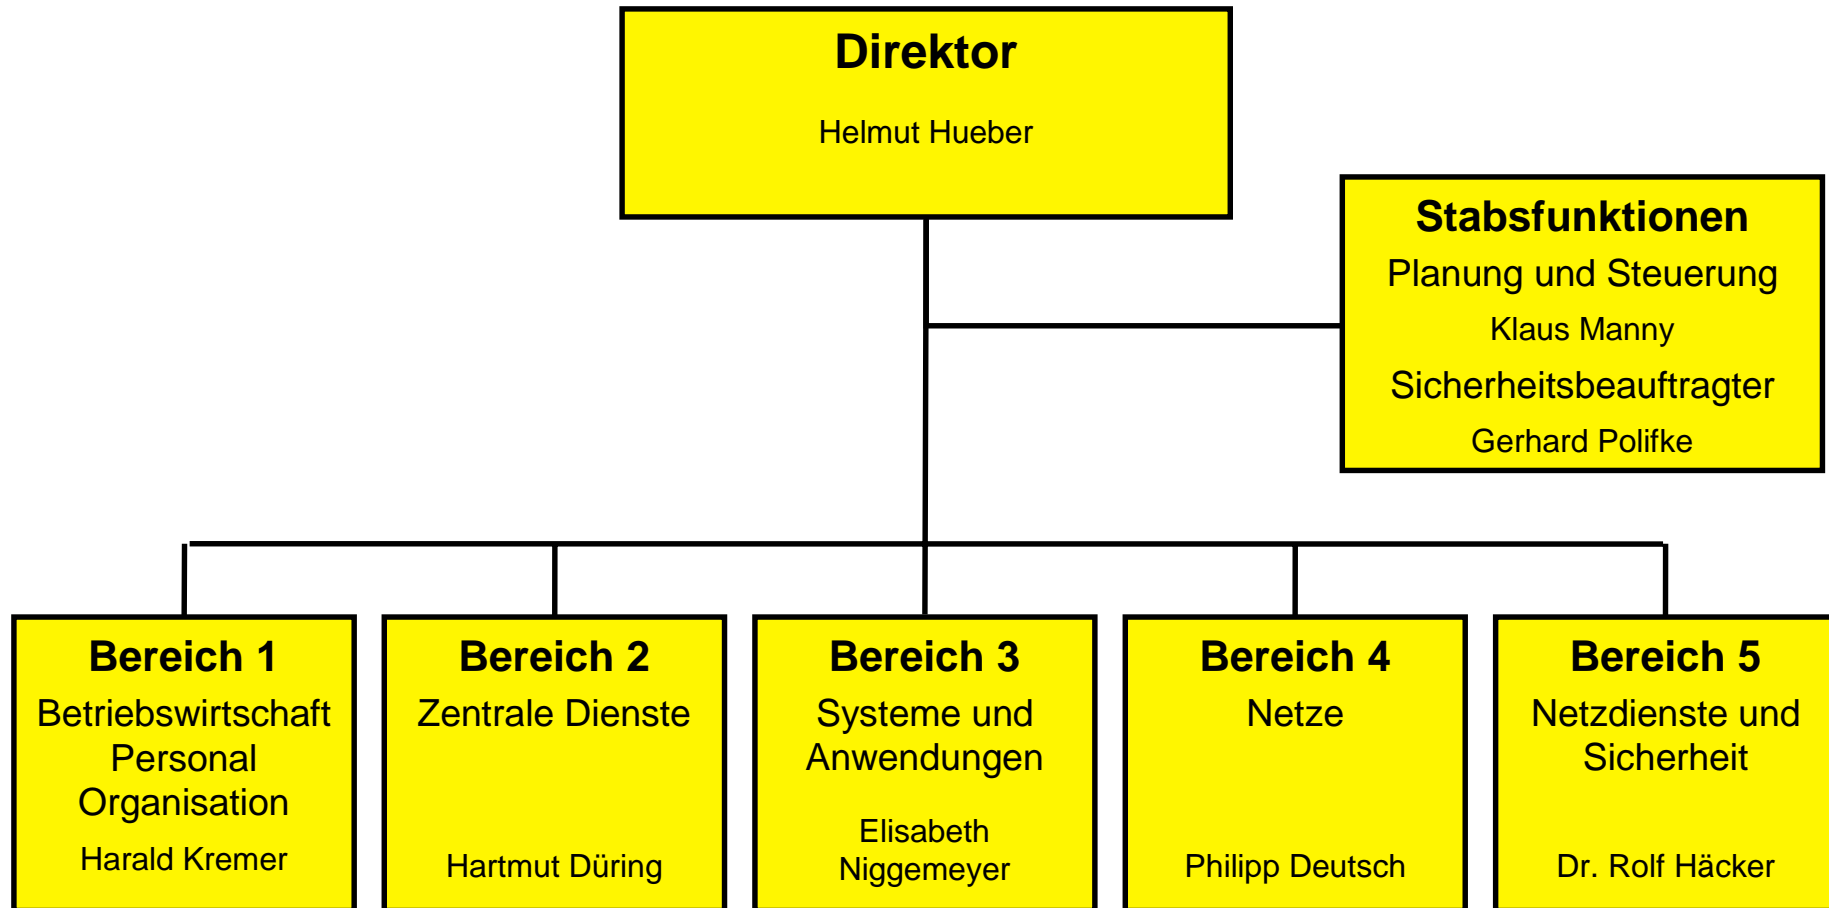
Direktor
Helmut Hueber

Stabsfunktionen
Planung und Steuerung
Klaus Manny
Sicherheitsbeauftragter
Gerhard Polifke

Bereich 1
Betriebswirtschaft
Personal
Organisation
Harald Kremer

Bereich 2
Zentrale Dienste
Hartmut Düring

Bereich 3
Systeme und Anwendungen
Elisabeth Niggemeyer

Bereich 4
Netze
Philipp Deutsch

Bereich 5
Netzdienste und Sicherheit
Dr. Rolf Häcker